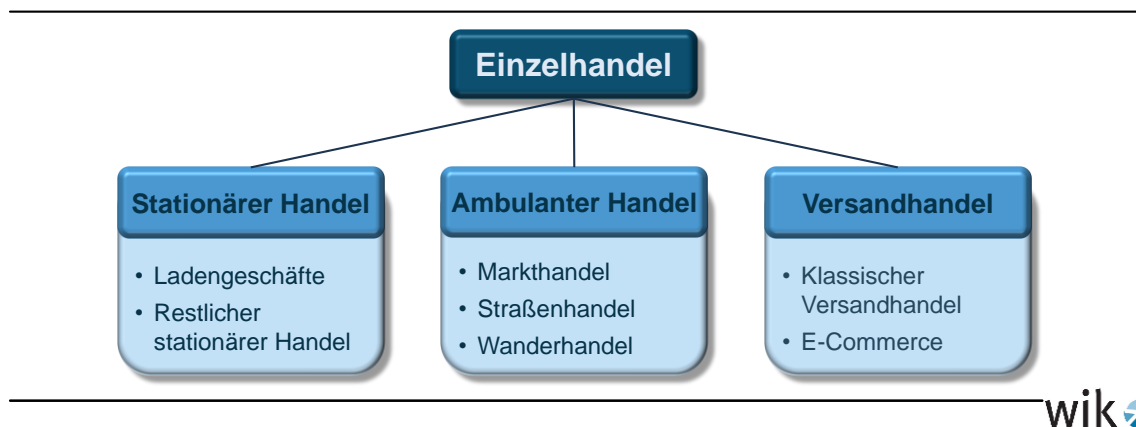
Einzelhandel

Stationärer Handel
• Ladengeschäfte
• Restlicher stationärer Handel

Ambulanter Handel
• Markthandel
• Straßenhandel
• Wanderhandel

Versandhandel
• Klassischer Versandhandel
• E-Commerce

wik